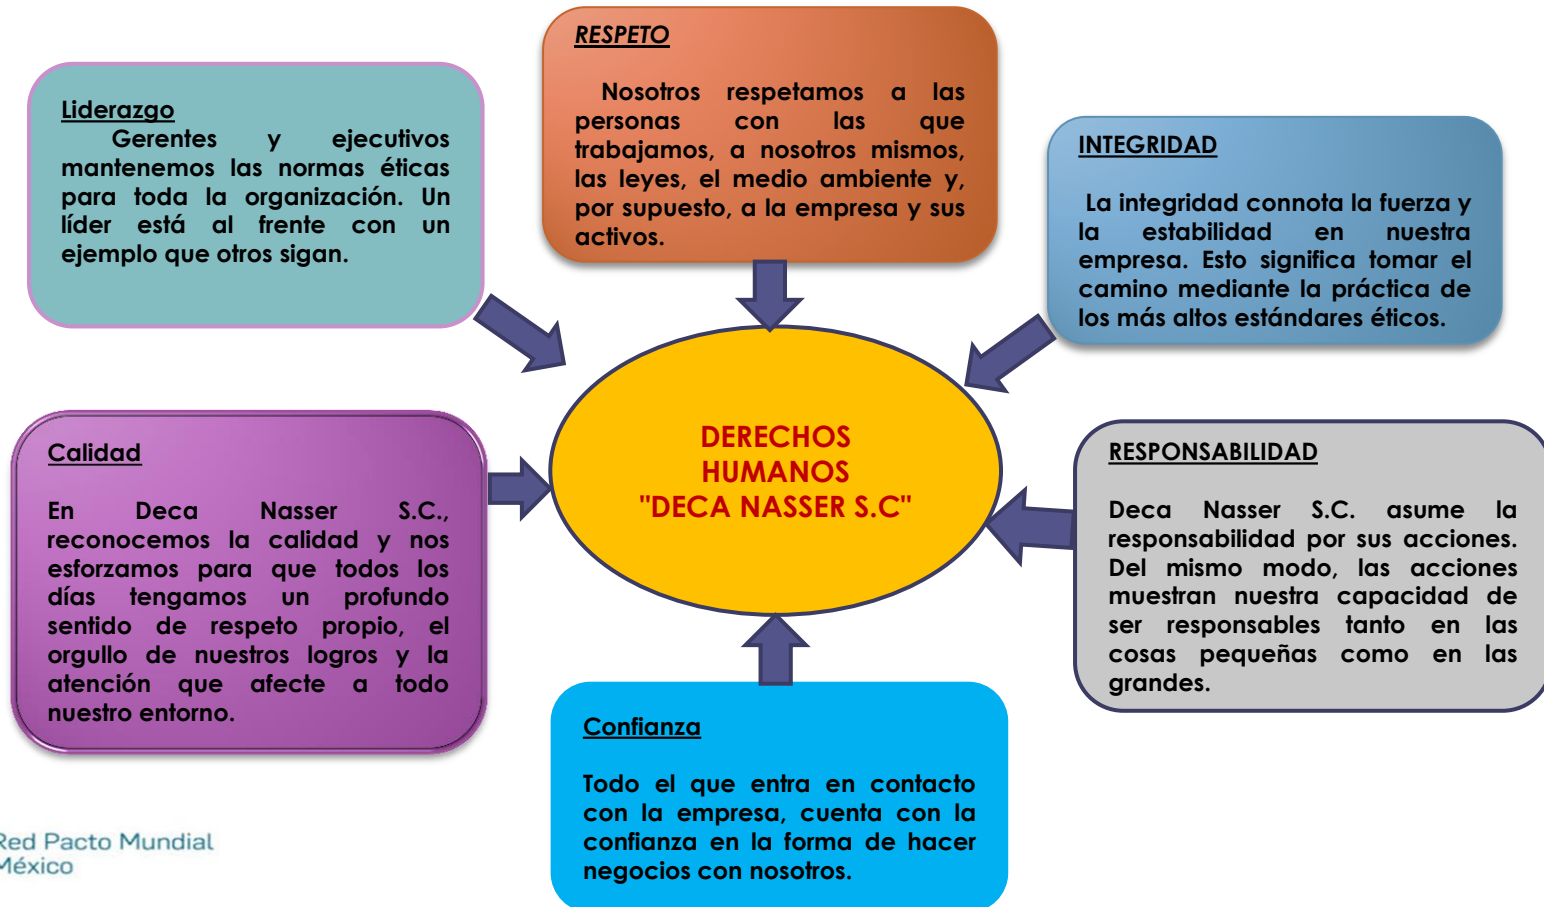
RESPETO

Nosotros respetamos a las personas con las que trabajamos, a nosotros mismos, las leyes, el medio ambiente y, por supuesto, a la empresa y sus activos.

Liderazgo
Gerentes y ejecutivos mantenemos las normas éticas para toda la organización. Un líder está al frente con un ejemplo que otros sigan.

INTEGRIDAD

La integridad connota la fuerza y la estabilidad en nuestra empresa. Esto significa tomar el camino mediante la práctica de los más altos estándares éticos.

DERECHOS HUMANOS "DECA NASSER S.C"

Calidad

En Deca Nasser S.C., reconocemos la calidad y nos esforzamos para que todos los días tengamos un profundo sentido de respeto propio, el orgullo de nuestros logros y la atención que afecte a todo nuestro entorno.

RESPONSABILIDAD

Deca Nasser S.C. asume la responsabilidad por sus acciones. Del mismo modo, las acciones muestran nuestra capacidad de ser responsables tanto en las cosas pequeñas como en las grandes.

Confianza

Todo el que entra en contacto con la empresa, cuenta con la confianza en la forma de hacer negocios con nosotros.

Red Pacto Mundial México